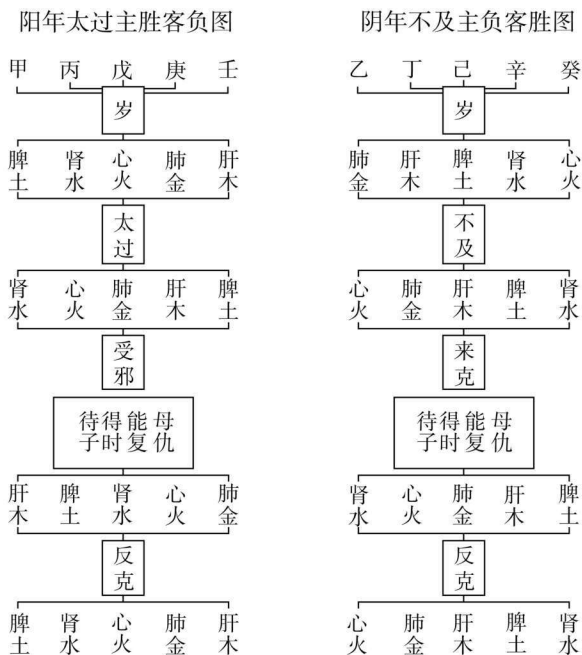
阳年太过主胜客负图

甲 丙 戊 庚 壬

岁

脾土 肾水 心火 肺金 肝木

太过

肾水 心火 肺金 肝木 脾土

受邪

待得能母子时复仇

肝木 脾土 肾水 心火 肺金

反克

脾土 肾水 心火 肺金 肝木

阴年不及主负客胜图

乙 丁 己 辛 癸

岁

肺金 肝木 脾土 肾水 心火

不及

心火 肺金 肝木 脾土 肾水

来克

待得能母子时复仇

肾水 心火 肺金 肝木 脾土

反克

心火 肺金 肝木 脾土 肾水